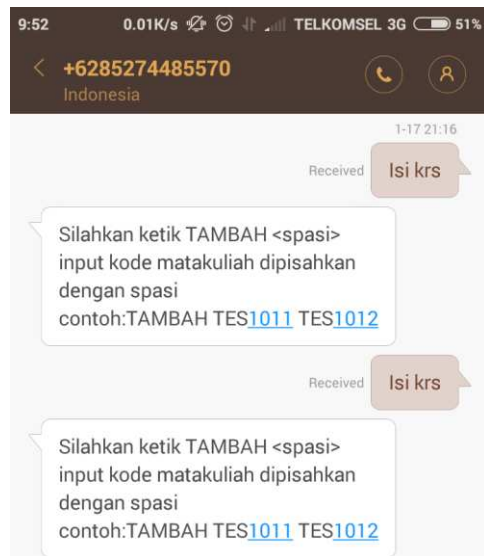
9:52 0.01K/s TELKOMSEL 3G 51%

+6285274485570
Indonesia

1-17 21:16

Received Isi krs

Silahkan ketik TAMBAH <spasi> input kode matakuliah dipisahkan dengan spasi
contoh:TAMBAH TES1011 TES1012

Received Isi krs

Silahkan ketik TAMBAH <spasi> input kode matakuliah dipisahkan dengan spasi
contoh:TAMBAH TES1011 TES1012